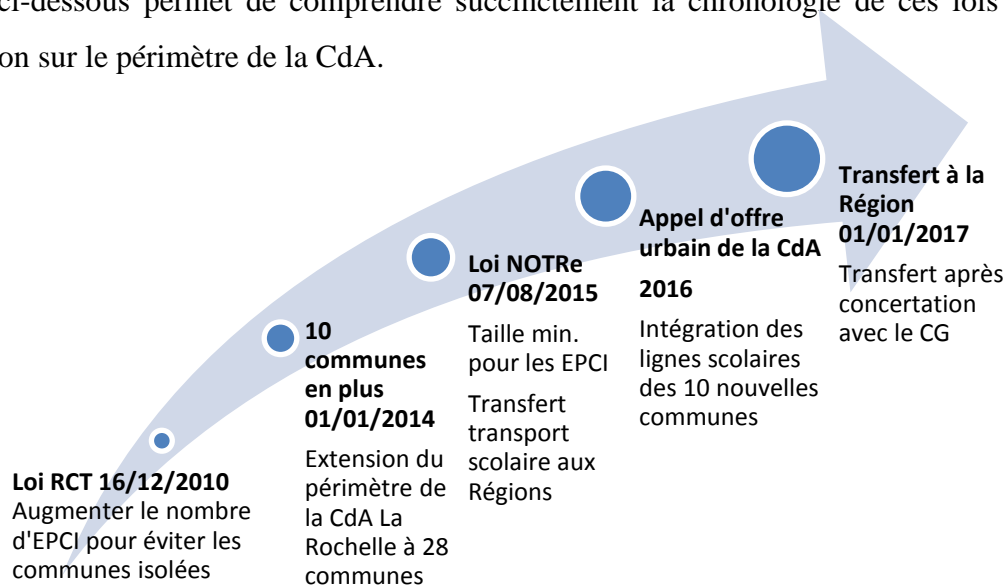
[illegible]ci-dessous permet de comprendre succinctement la chronologie de ces lois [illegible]on sur le périmètre de la CdA.

**Loi RCT 16/12/2010**
Augmenter le nombre d'EPCI pour éviter les communes isolées

**10 communes en plus 01/01/2014**
Extension du périmètre de la CdA La Rochelle à 28 communes

**Loi NOTRe 07/08/2015**
Taille min. pour les EPCI
Transfert transport scolaire aux Régions

**Appel d'offre urbain de la CdA**
**2016**
Intégration des lignes scolaires des 10 nouvelles communes

**Transfert à la Région 01/01/2017**
Transfert après concertation avec le CG